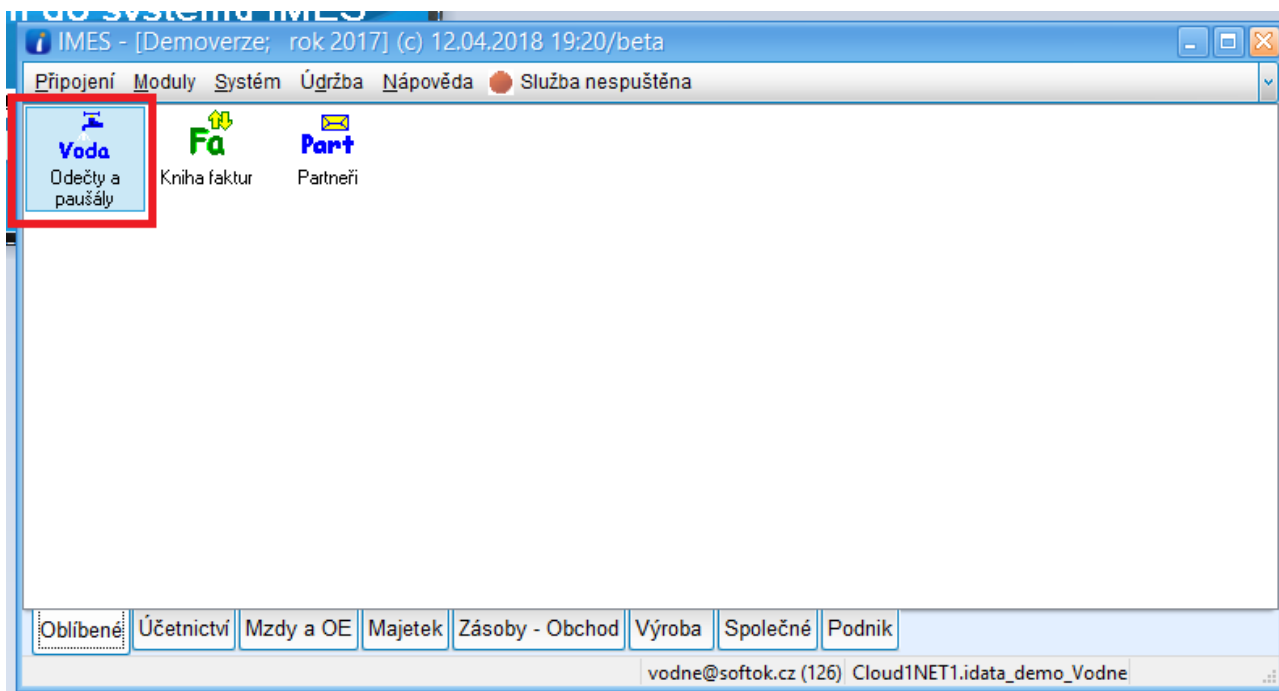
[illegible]

IMES - [Demoverze; rok 2017] (c) 12.04.2018 19:20/beta

Připojení Moduly Systém Údržba Nápověda Služba nespuštěna

Voda
Odečty a paušály

Fa
Kniha faktur

Part
Partneři

Oblíbené Účetnictví Mzdy a OE Majetek Zásoby - Obchod Výroba Společné Podnik

vodne@softok.cz (126) Cloud1NET1.idata_demo_Vodne